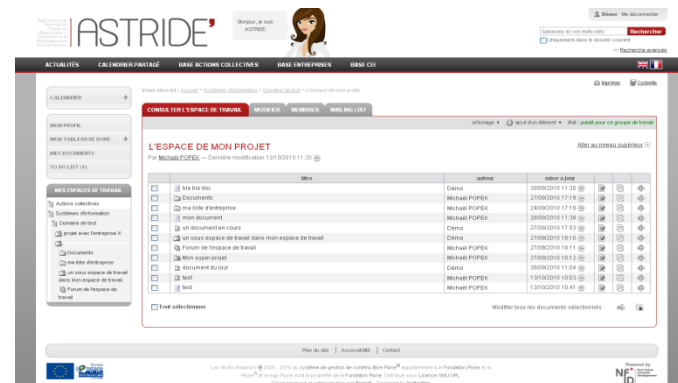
ASTRIDE'

Bonjour, je suis ASTRIDE

Bienvenue Me déconnecter

Saisissez ici vos mots-clés Rechercher

Uniquement dans le dossier courant

Recherche avancée

ACTUALITÉS CALENDRIER PARTAGÉ BASE ACTIONS COLLECTIVES BASE ENTREPRISES BASE CEI

CALENDRIER

MON PROFIL

MON TABLEAU DE BORD

MES DOCUMENTS

TO DO LIST (1)

MES ESPACES DE TRAVAIL

Actions collectives

Systèmes d'information

Domaine de test

projet avec l'entreprise X

Documents

ma liste d'entreprise

un sous espace de travail dans mon espace de travail

Forum de l'espace de travail

Vous êtes ici : Accueil > Systèmes d'information > Domaine de test > L'espace de mon projet

Imprimer Contacter

CONSULTER L'ESPACE DE TRAVAIL MODIFIER MEMBRES MAILING LIST

affichage Ajout d'un élément État : publié pour ce groupe de travail

L'ESPACE DE MON PROJET

Par Michaël POPEK — Dernière modification 12/10/2010 11:20

Aller au niveau supérieur

| | titre | auteur | mise à jour | | | |
|---|---|---|---|---|---|---|
| | bla bla doc | Démo | 30/09/2010 11:20 | | | |
| | Documents | Michaël POPEK | 27/09/2010 17:19 | | | |
| | ma liste d'entreprise | Michaël POPEK | 24/09/2010 17:18 | | | |
| | mon document | Michaël POPEK | 28/09/2010 11:38 | | | |
| | un document en cours | Démo | 27/09/2010 17:53 | | | |
| | un sous espace de travail dans mon espace de travail | Démo | 27/09/2010 18:10 | | | |
| | Forum de l'espace de travail | Michaël POPEK | 27/09/2010 18:11 | | | |
| | Mon super projet | Michaël POPEK | 27/09/2010 18:12 | | | |
| | document du jour | Démo | 30/09/2010 11:04 | | | |
| | test | Michaël POPEK | 13/10/2010 10:03 | | | |
| | test | Michaël POPEK | 13/10/2010 10:41 | | | |

Tout sélectionner

Modifier tous les documents sélectionnés :

Plan du site | Accessibilité | Contact

Les droits d'auteur © 2000 - 2010 du système de gestion de contenu libre Plone appartiennent à la Fondation Plone et à Plone® et le logo Plone sont la propriété de la Fondation Plone. Distribué sous Licence GNU GPL.

Powered by